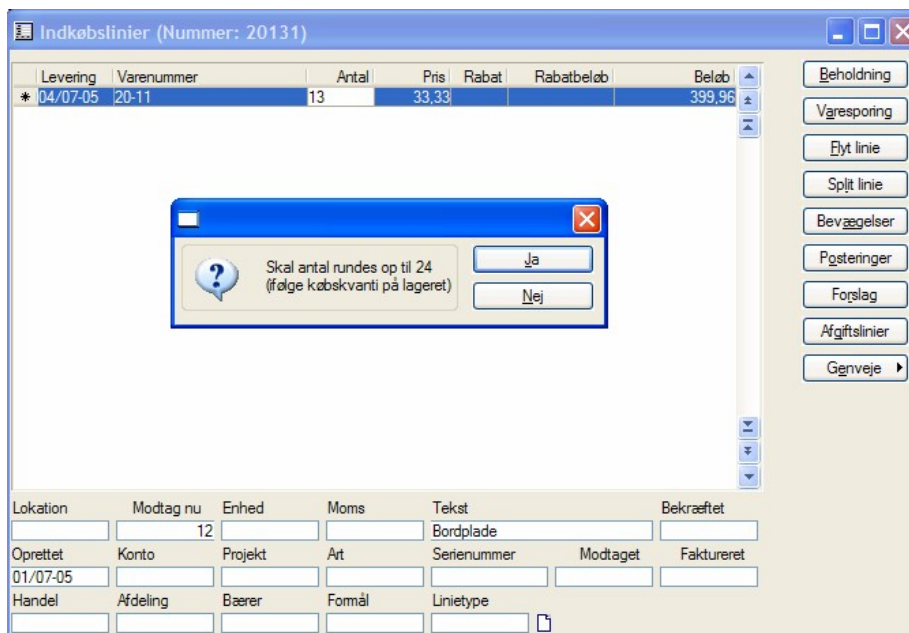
Indkøbslinier (Nummer: 20131)

| | Levering | Varenummer | Antal | Pris | Rabat | Rabatbeløb | Beløb |
|---|---|---|---|---|---|---|---|
| * | 04/07-05 | 20-11 | 13 | 33,33 | | | 399,96 |

Skal antal rundes op til 24 (ifølge købskvanti på lageret)

Ja

Nej

Beholdning
Varesporing
Flyt linie
Split linie
Bevægelser
Posteringer
Forslag
Afgiftslinier
Genveje

Lokation
Modtag nu
12
Enhed
Moms
Tekst
Bordplade
Bekræftet
Oprettet
01/07-05
Konto
Projekt
Art
Serienummer
Modtaget
Faktureret
Handel
Afdeling
Bærer
Formål
Linietype